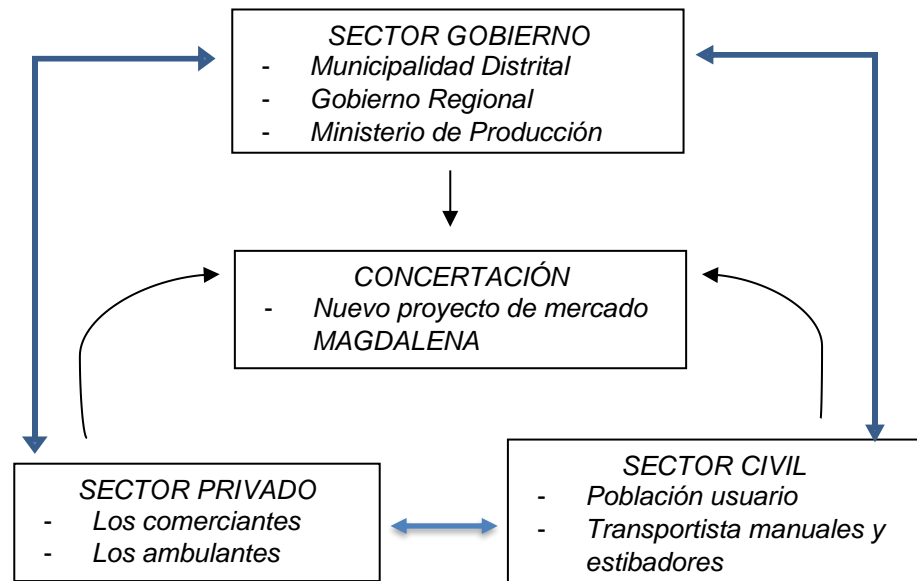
SECTOR GOBIERNO
- Municipalidad Distrital
- Gobierno Regional
- Ministerio de Producción

CONCERTACIÓN
- Nuevo proyecto de mercado MAGDALENA

SECTOR PRIVADO
- Los comerciantes
- Los ambulantes

SECTOR CIVIL
- Población usuario
- Transportista manuales y estibadores